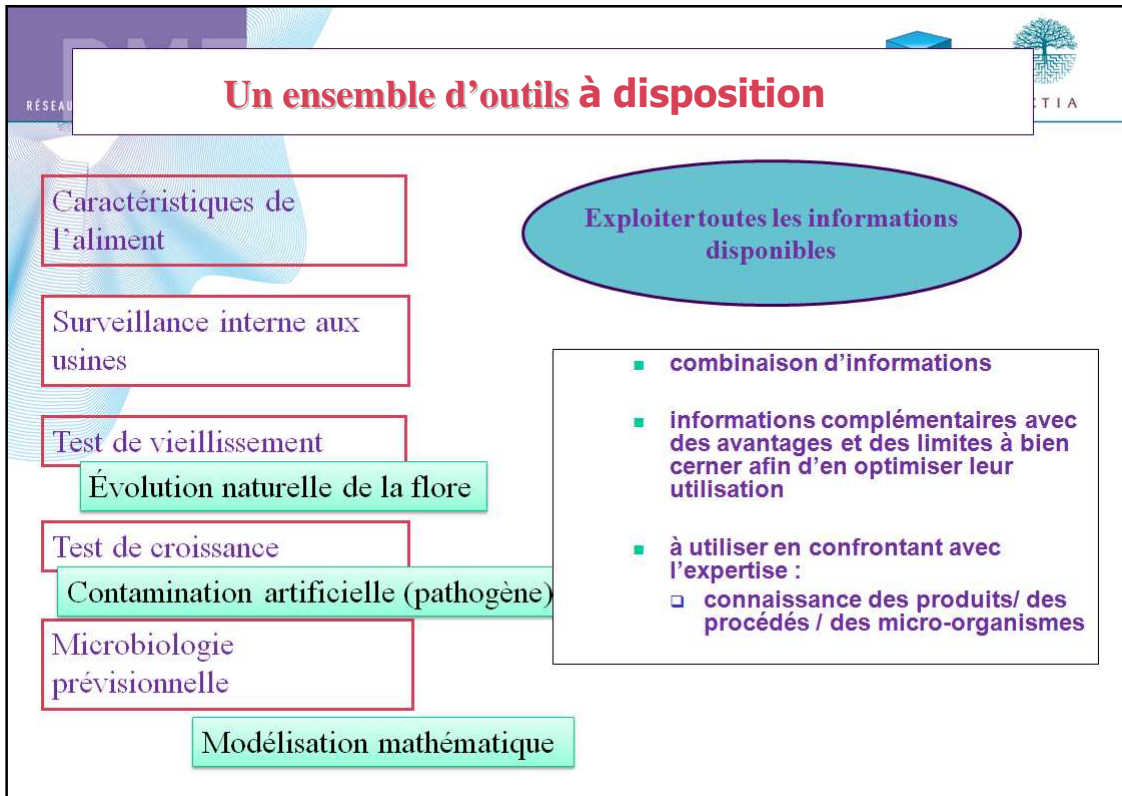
RÉSEAU

CTIA

Un ensemble d'outils à disposition

Caractéristiques de l'aliment

Exploiter toutes les informations disponibles

Surveillance interne aux usines

Test de vieillissement

Évolution naturelle de la flore

Test de croissance

Contamination artificielle (pathogène)

Microbiologie prévisionnelle

Modélisation mathématique

- combinaison d'informations
- informations complémentaires avec des avantages et des limites à bien cerner afin d'en optimiser leur utilisation
- à utiliser en confrontant avec l'expertise :
  - connaissance des produits/ des procédés / des micro-organismes